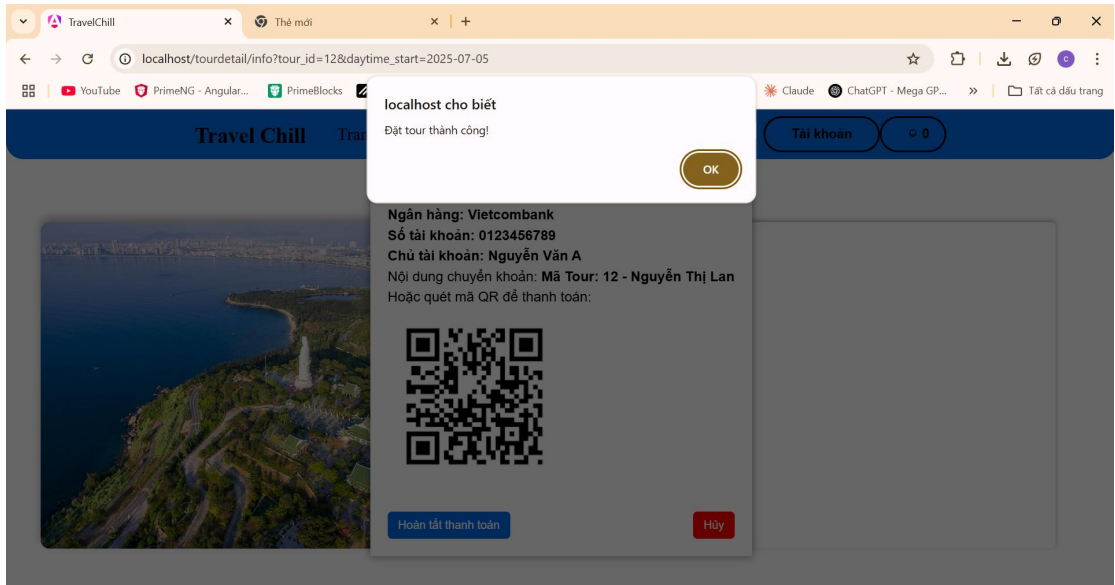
TravelChill
Thẻ mới
localhost/tourdetail/info?tour_id=12&daytime_start=2025-07-05
YouTube PrimeNG - Angular... PrimeBlocks Claude ChatGPT - Mega GP... Tất cả dấu trang

Travel Chill Tran Tài khoản 0

localhost cho biết
Đặt tour thành công!
OK

Ngân hàng: Vietcombank
Số tài khoản: 0123456789
Chủ tài khoản: Nguyễn Văn A
Nội dung chuyển khoản: Mã Tour: 12 - Nguyễn Thị Lan
Hoặc quét mã QR để thanh toán:

Hoàn tất thanh toán
Hủy